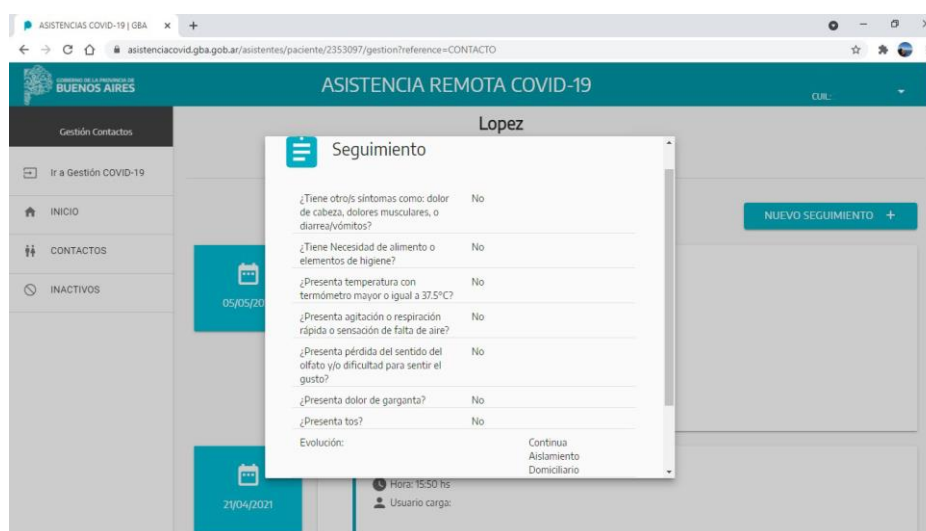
ASISTENCIAS COVID-19 | GBA × +

asistenciacovid.gba.gob.ar/asistentes/paciente/2353097/gestion?reference=CONTACTO

GOBIERNO DE LA PROVINCIA DE BUENOS AIRES

ASISTENCIA REMOTA COVID-19

CUIL:

Gestión Contactos

Ir a Gestión COVID-19

INICIO

CONTACTOS

INACTIVOS

Lopez

NUEVO SEGUIMIENTO +

05/05/20

21/04/2021

Hora: 15:50 hs

Usuario carga:

Seguimiento

| | |
|---|---|
| ¿Tiene otro/s síntomas como: dolor de cabeza, dolores musculares, o diarrea/vómitos? | No |
| ¿Tiene Necesidad de alimento o elementos de higiene? | No |
| ¿Presenta temperatura con termómetro mayor o igual a 37.5°C? | No |
| ¿Presenta agitación o respiración rápida o sensación de falta de aire? | No |
| ¿Presenta pérdida del sentido del olfato y/o dificultad para sentir el gusto? | No |
| ¿Presenta dolor de garganta? | No |
| ¿Presenta tos? | No |
| Evolución: | Continua Aislamiento Domiciliario |